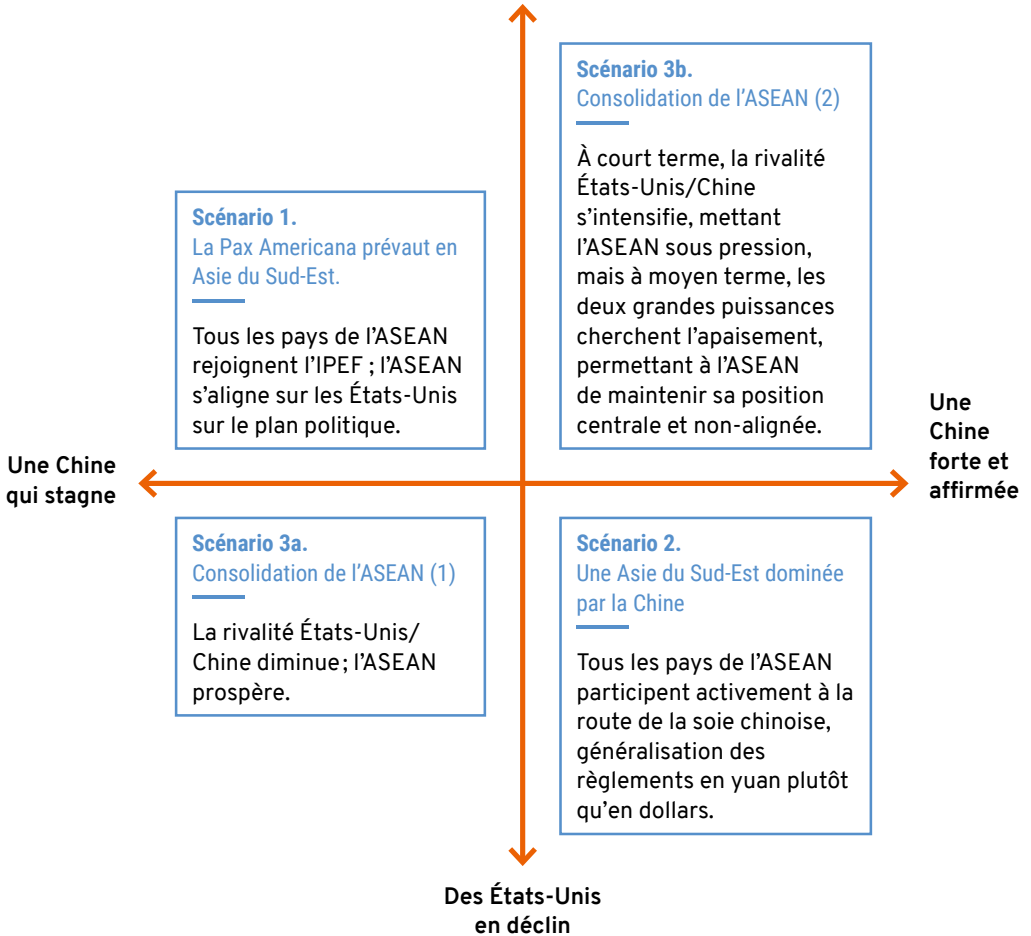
Scénario 3b.
Consolidation de l’ASEAN (2)

À court terme, la rivalité États-Unis/Chine s’intensifie, mettant l’ASEAN sous pression, mais à moyen terme, les deux grandes puissances cherchent l’apaisement, permettant à l’ASEAN de maintenir sa position centrale et non-alignée.

Scénario 1.
La Pax Americana prévaut en Asie du Sud-Est.

Tous les pays de l’ASEAN rejoignent l’IPEF ; l’ASEAN s’aligne sur les États-Unis sur le plan politique.

Une Chine qui stagne

Une Chine forte et affirmée

Scénario 3a.
Consolidation de l’ASEAN (1)

La rivalité États-Unis/ Chine diminue ; l’ASEAN prospère.

Scénario 2.
Une Asie du Sud-Est dominée par la Chine

Tous les pays de l’ASEAN participent activement à la route de la soie chinoise, généralisation des règlements en yuan plutôt qu’en dollars.

Des États-Unis en déclin